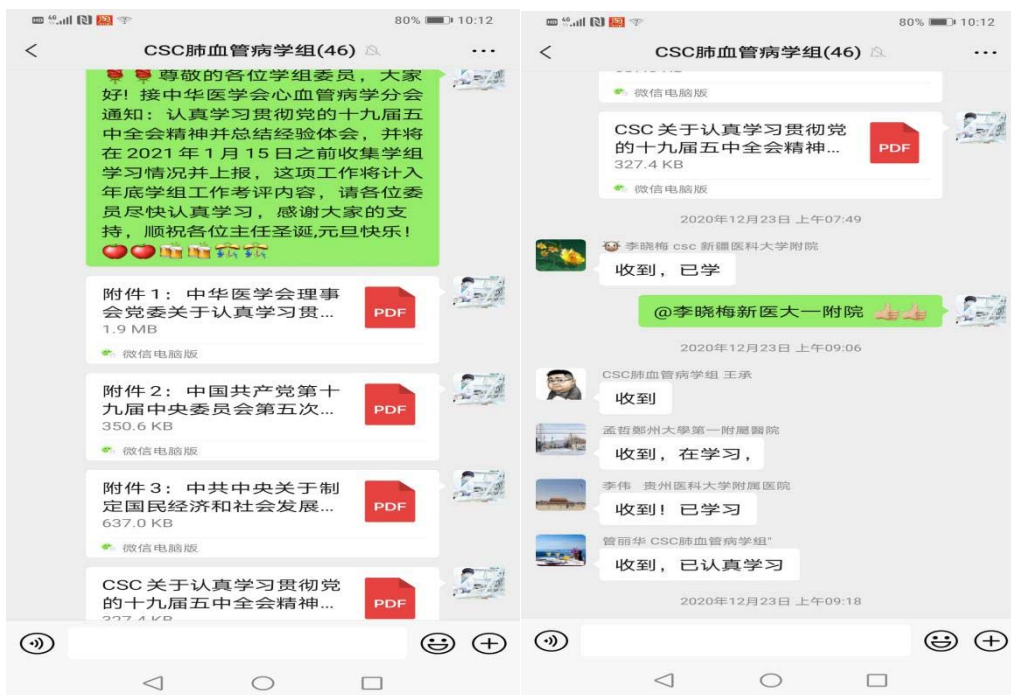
80% 10:12

<

CSC肺血管病学组(46)

...

尊敬的各位学组委员，大家好！接中华医学会心血管病学分会通知：认真学习贯彻党的十九届五中全会精神并总结经验体会，并将在2021年1月15日之前收集学组学习情况并上报，这项工作将计入年底学组工作考评内容，请各位委员尽快认真学习，感谢大家的支持，顺祝各位主任圣诞,元旦快乐！

附件1：中华医学会理事会党委关于认真学习贯...
1.9 MB
PDF
微信电脑版

附件2：中国共产党第十九届中央委员会第五次...
350.6 KB
PDF
微信电脑版

附件3：中共中央关于制定国民经济和社会发展...
637.0 KB
PDF
微信电脑版

CSC 关于认真学习贯彻党的十九届五中全会精神...
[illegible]
PDF

80% 10:12

<

CSC肺血管病学组(46)

...

微信电脑版

CSC 关于认真学习贯彻党的十九届五中全会精神...
327.4 KB
PDF
微信电脑版

2020年12月23日 上午07:49

李晓梅 csc 新疆医科大学附院
收到，已学

@李晓梅新医大一附院

2020年12月23日 上午09:06

CSC肺血管病学组 王承
收到

孟哲鄭州大學第一附屬醫院
收到，在学习，

李伟 贵州医科大学附属医院
收到！已学习

管丽华 CSC肺血管病学组"
收到，已认真学习

2020年12月23日 上午09:18